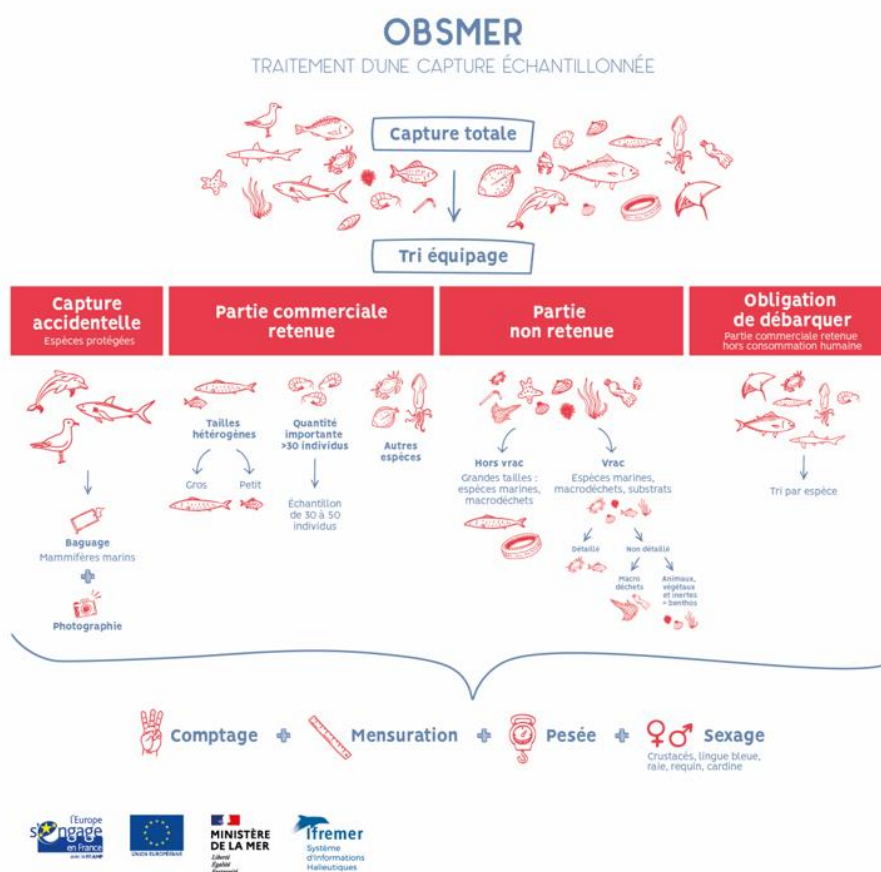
OBSMER

TRAITEMENT D'UNE CAPTURE ÉCHANTILLONNÉE

Capture totale

Tri équipage

Capture accidentelle
Espèces protégées

Partie commerciale retenue

Partie non retenue

Obligation de débarquer
Partie commerciale retenue hors consommation humaine

Baguage
Mammifères marins

Photographie

Tailles hétérogènes

Gros

Petit

Quantité importante >30 individus

Échantillon de 30 à 50 individus

Autres espèces

Hors vrac
Grandes tailles : espèces marines, macrodéchets

Vrac
Espèces marines, macrodéchets, substrats

Détaillé

Non détaillé

Macro déchets

Animaux, végétaux et inertes = benthos

Tri par espèce

Comptage + Mensuration + Pesée + ♀♂ Sexage
Crustacés, lingue bleue, raie, requin, cardine

L'Europe s'engage en France

UNION EUROPÉENNE

MINISTÈRE DE LA MER
Liberté
Égalité
Fraternité

Ifremer
Système d'Informations Halieutiques